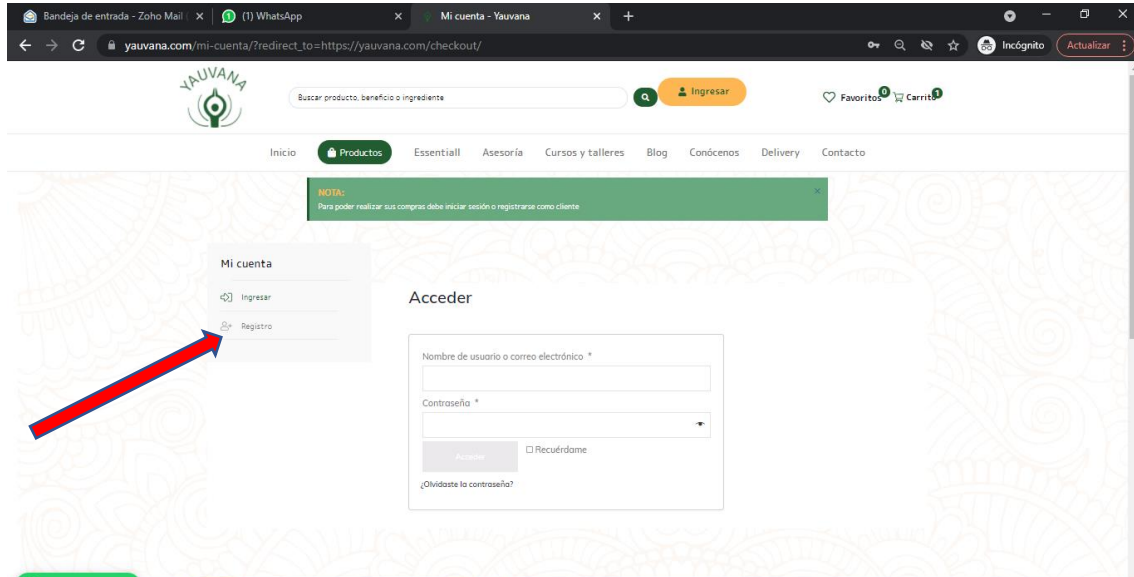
Bandeja de entrada - Zoho Mail | ×
(1) WhatsApp ×
Mi cuenta - Yauvana ×
+

yauvana.com/mi-cuenta/?redirect_to=https://yauvana.com/checkout/
Incógnito
Actualizar

YAUVANA

Buscar producto, beneficio o ingrediente
Ingresar
Favoritos 0 Carrito 0

Inicio
Productos
Essentiall
Asesoría
Cursos y talleres
Blog
Conócenos
Delivery
Contacto

NOTA:
Para poder realizar sus compras debe iniciar sesión o registrarse como cliente
×

Mi cuenta
Ingresar
Registro

Acceder

Nombre de usuario o correo electrónico *

Contraseña *

Acceder
☐ Recuérdame

¿Olvidaste la contraseña?